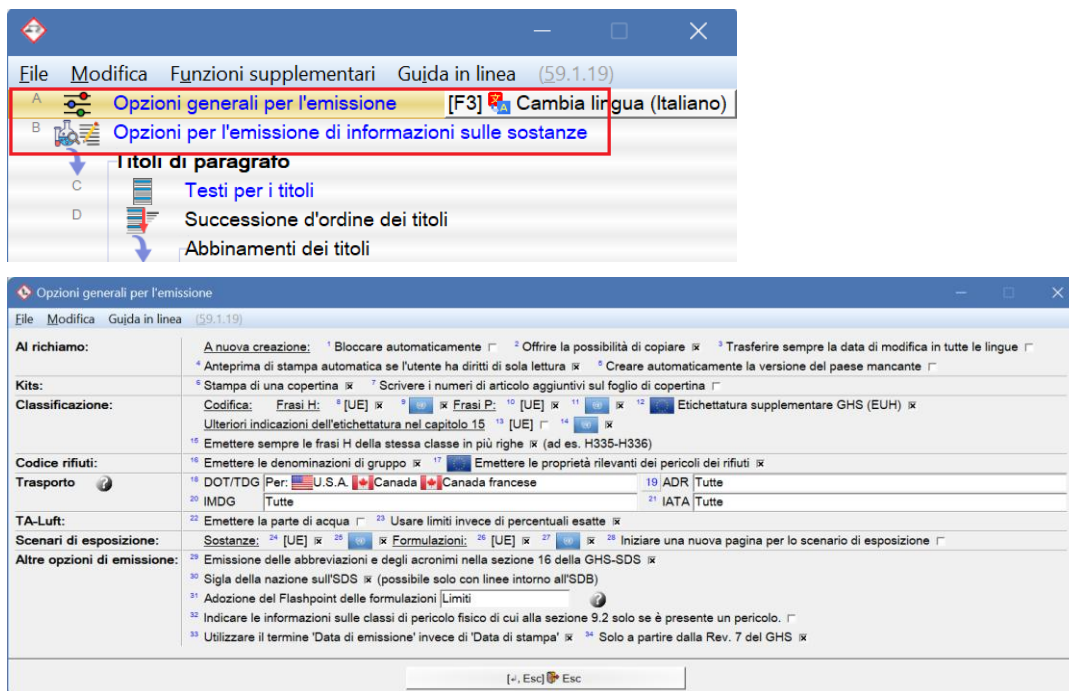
File Modifica Funzioni supplementari Guida in linea (59.1.19)

A Opzioni generali per l'emissione [F3] Cambia lingua (Italiano)
B Opzioni per l'emissione di informazioni sulle sostanze
Titoli di paragrafo
C Testi per i titoli
D Successione d'ordine dei titoli
Abbinamenti dei titoli

Opzioni generali per l'emissione
File Modifica Guida in linea (59.1.19)

| | |
|---|---|
| Al richiamo: | A nuova creazione: ¹ Bloccare automaticamente ☐ ² Offrire la possibilità di copiare ☒ ³ Trasferire sempre la data di modifica in tutte le lingue ☐ ⁴ Anteprima di stampa automatica se l'utente ha diritti di sola lettura ☒ ⁵ Creare automaticamente la versione del paese mancante ☐ |
| Kits: | ⁶ Stampa di una copertina ☒ ⁷ Scrivere i numeri di articolo aggiuntivi sul foglio di copertina ☐ |
| Classificazione: | Codifica: Frasi H: ⁸ [UE] ☒ ⁹ ☒ Frasi P: ¹⁰ [UE] ☒ ¹¹ ☒ ¹² Etichettatura supplementare GHS (EUH) ☒ Ulteriori indicazioni dell'etichettatura nel capitolo 15 ¹³ [UE] ☐ ¹⁴ ☒ ¹⁵ Emettere sempre le frasi H della stessa classe in più righe ☒ (ad es. H335-H336) |
| Codice rifiuti: | ¹⁶ Emettere le denominazioni di gruppo ☒ ¹⁷ Emettere le proprietà rilevanti dei pericoli dei rifiuti ☒ |
| Trasporto | ¹⁸ DOT/TDG Per: U.S.A. Canada Canada francese 19 ADR Tutte ²⁰ IMDG Tutte ²¹ IATA Tutte |
| TA-Luft: | ²² Emettere la parte di acqua ☐ ²³ Usare limiti invece di percentuali esatte ☒ |
| Scenari di esposizione: | Sostanze: ²⁴ [UE] ☒ ²⁵ ☒ Formulazioni: ²⁶ [UE] ☒ ²⁷ ☒ ²⁸ Iniziare una nuova pagina per lo scenario di esposizione ☐ |
| Altre opzioni di emissione: | ²⁹ Emissione delle abbreviazioni e degli acronimi nella sezione 16 della GHS-SDS ☒ ³⁰ Sigla della nazione sull'SDS ☒ (possibile solo con linee intorno all'SDB) ³¹ Adozione del Flashpoint delle formulazioni Limiti ³² Indicare le informazioni sulle classi di pericolo fisico di cui alla sezione 9.2 solo se è presente un pericolo. ☐ ³³ Utilizzare il termine 'Data di emissione' invece di 'Data di stampa' ☒ ³⁴ Solo a partire dalla Rev. 7 del GHS ☒ |

[↵, Esc] Esc